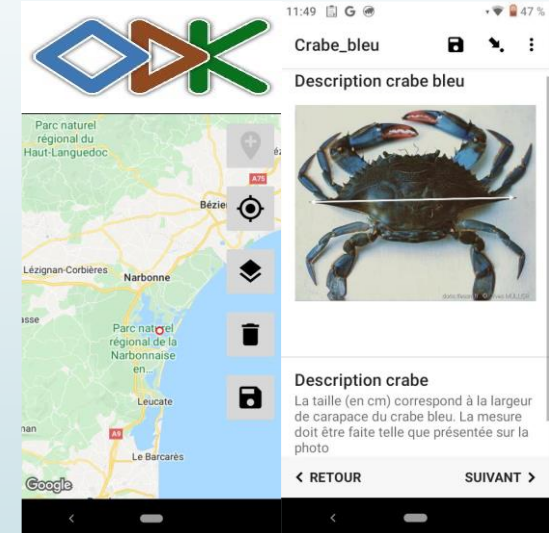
Parc naturel régional du Haut-Languedoc

A75

Béziers

Lézignan-Corbières

Narbonne

Parc naturel régional de la Narbonnaise en...

Leucate

A9

Le Barcarès

Google

11:49 G 47 %

Crabe_bleu

Description crabe bleu

Description crabe

La taille (en cm) correspond à la largeur de carapace du crabe bleu. La mesure doit être faite telle que présentée sur la photo

< RETOUR

SUIVANT >